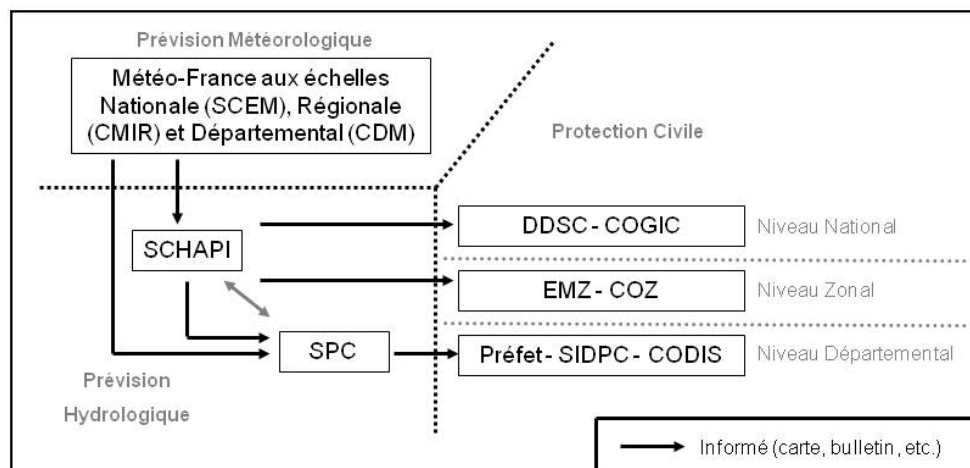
Prévision Météorologique

Météo-France aux échelles Nationale (SCEM), Régionale (CMIR) et Départemental (CDM)

Protection Civile

SCHAPI

DDSC - COGIC

Niveau National

EMZ - COZ

Niveau Zonal

SPC

Préfet - SIDPC - CODIS

Niveau Départemental

Prévision Hydrologique

Informé (carte, bulletin, etc.)